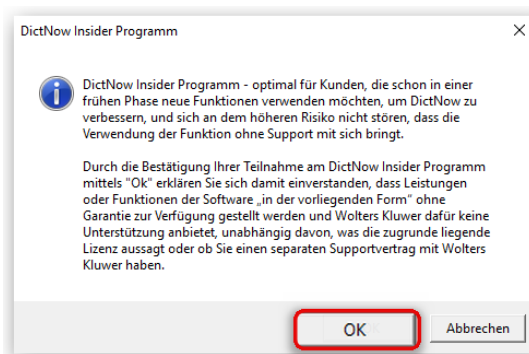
DictNow Insider Programm

DictNow Insider Programm - optimal für Kunden, die schon in einer frühen Phase neue Funktionen verwenden möchten, um DictNow zu verbessern, und sich an dem höheren Risiko nicht stören, dass die Verwendung der Funktion ohne Support mit sich bringt.

Durch die Bestätigung Ihrer Teilnahme am DictNow Insider Programm mittels "Ok" erklären Sie sich damit einverstanden, dass Leistungen oder Funktionen der Software „in der vorliegenden Form" ohne Garantie zur Verfügung gestellt werden und Wolters Kluwer dafür keine Unterstützung anbietet, unabhängig davon, was die zugrunde liegende Lizenz aussagt oder ob Sie einen separaten Supportvertrag mit Wolters Kluwer haben.

OK

Abbrechen